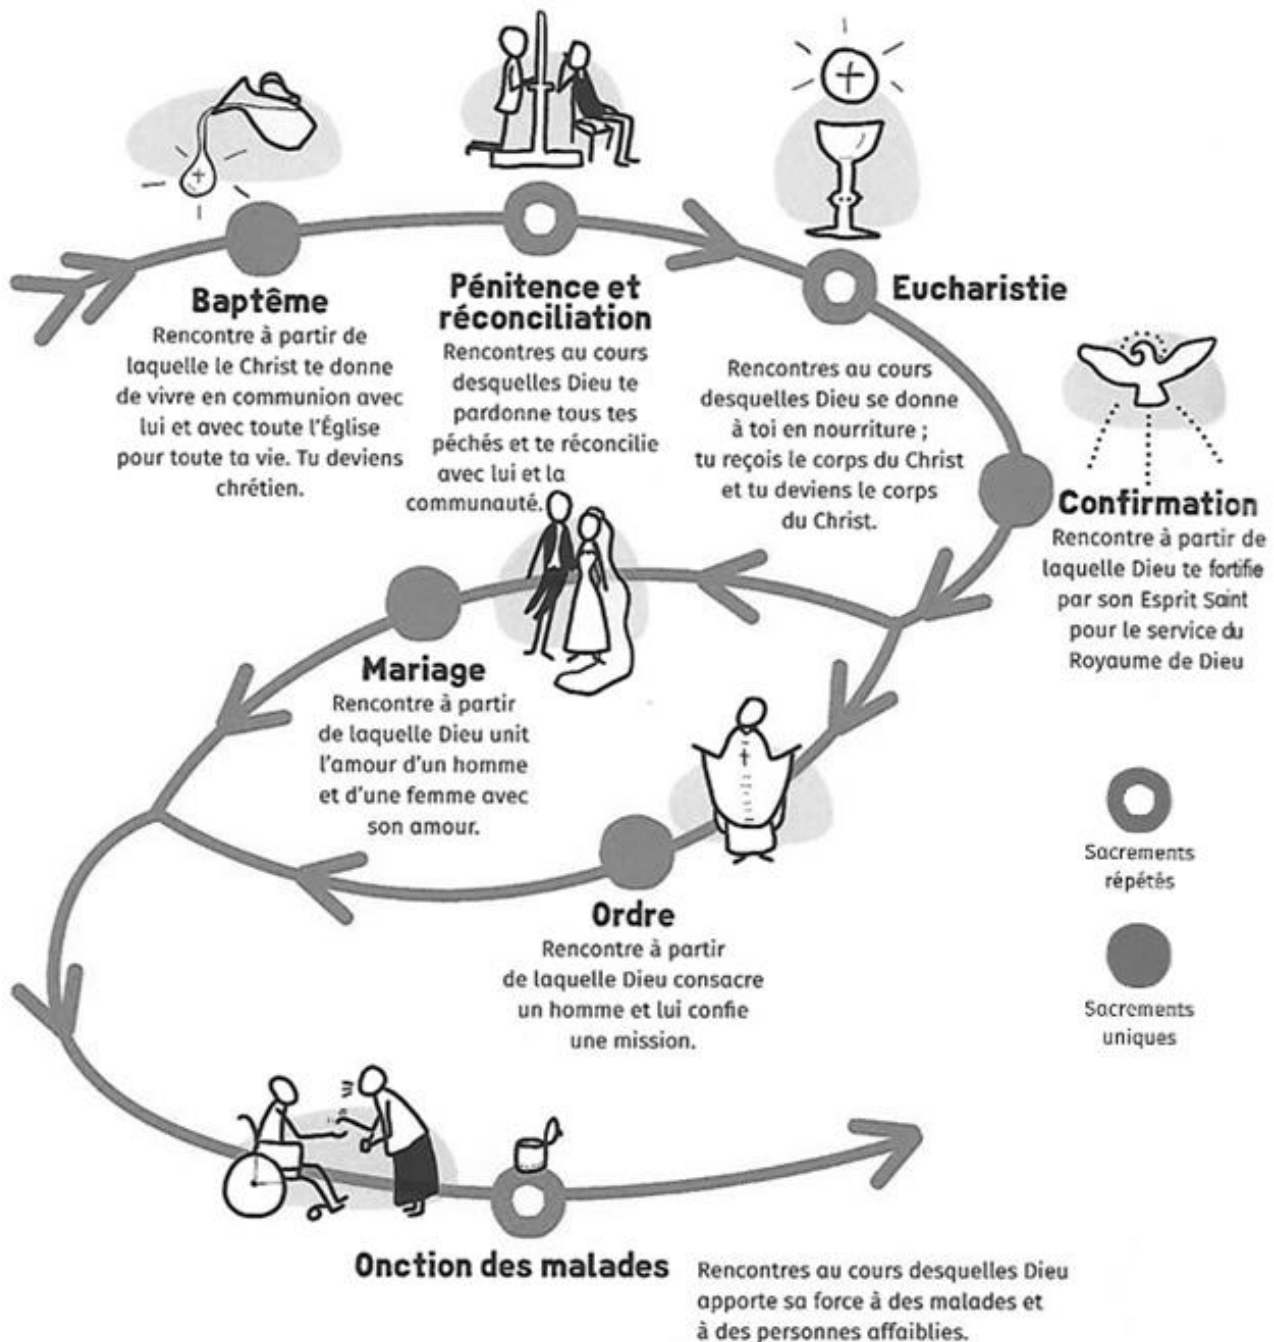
Baptême
Rencontre à partir de laquelle le Christ te donne de vivre en communion avec lui et avec toute l'Église pour toute ta vie. Tu deviens chrétien.

Pénitence et réconciliation
Rencontres au cours desquelles Dieu te pardonne tous tes péchés et te réconcilie avec lui et la communauté.

Eucharistie
Rencontres au cours desquelles Dieu se donne à toi en nourriture ; tu reçois le corps du Christ et tu deviens le corps du Christ.

Confirmation
Rencontre à partir de laquelle Dieu te fortifie par son Esprit Saint pour le service du Royaume de Dieu

Mariage
Rencontre à partir de laquelle Dieu unit l'amour d'un homme et d'une femme avec son amour.

Ordre
Rencontre à partir de laquelle Dieu consacre un homme et lui confie une mission.

Sacrements répétés

Sacrements uniques

Onction des malades
Rencontres au cours desquelles Dieu apporte sa force à des malades et à des personnes affaiblies.